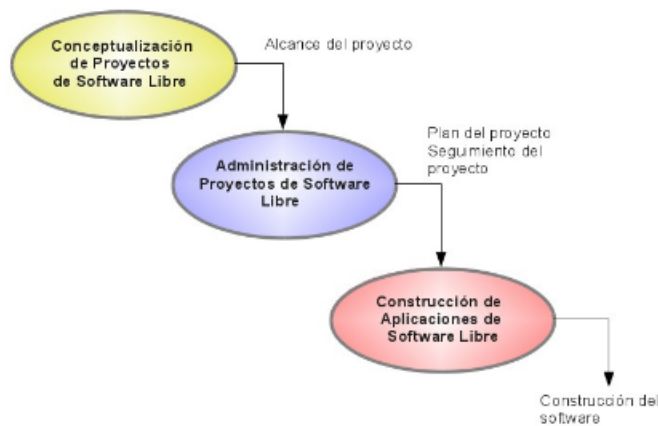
Conceptualización de Proyectos de Software Libre

Alcance del proyecto

Administración de Proyectos de Software Libre

Plan del proyecto
Seguimiento del proyecto

Construcción de Aplicaciones de Software Libre

Construcción del software